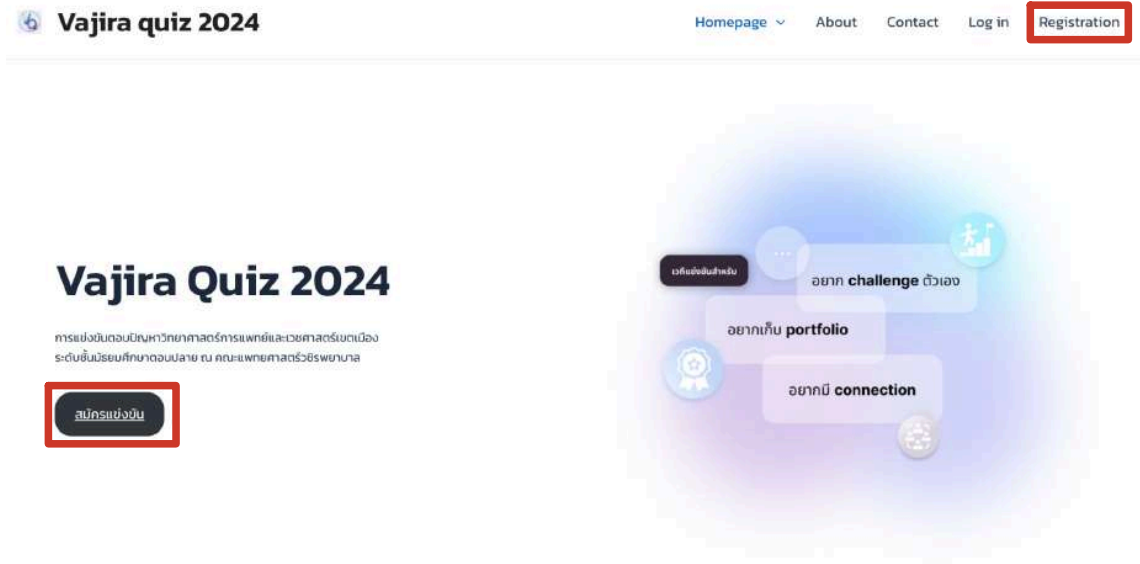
Vajira quiz 2024

Homepage About Contact Log in Registration

Vajira Quiz 2024

การแข่งขันตอบปัญหาวิทยาศาสตร์การแพทย์และเวชศาสตร์เขตเมือง ระดับชั้นมัธยมศึกษาตอนปลาย ณ คณะแพทยศาสตร์วชิรพยาบาล

สมัครแข่งขัน

เวทีแข่งขันสำหรับ

อยาก challenge ตัวเอง

อยากเก็บ portfolio

อยากมี connection